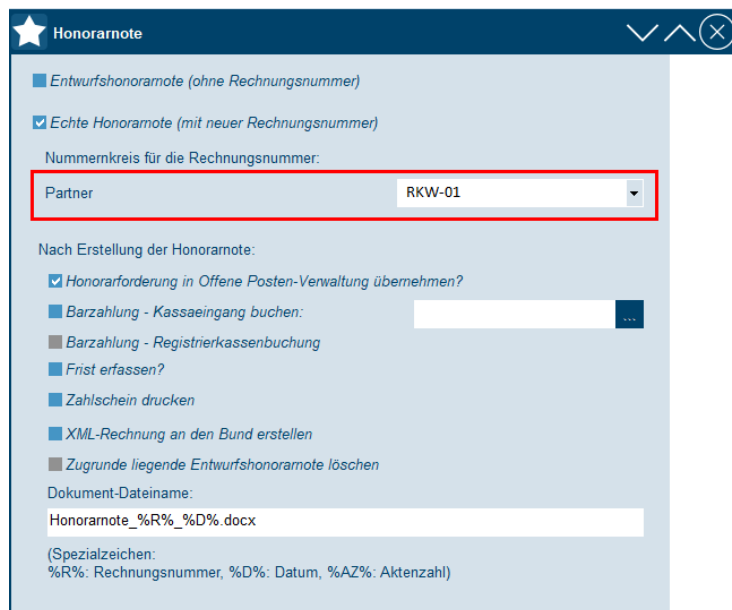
Honorarnote

Entwurfshonorarnote (ohne Rechnungsnummer)

Echte Honorarnote (mit neuer Rechnungsnummer)

Nummernkreis für die Rechnungsnummer:

Partner RKW-01

Nach Erstellung der Honorarnote:

Honorarforderung in Offene Posten-Verwaltung übernehmen?

Barzahlung - Kassaeingang buchen: ...

Barzahlung - Registrierkassenbuchung

Frist erfassen?

Zahlschein drucken

XML-Rechnung an den Bund erstellen

Zugrunde liegende Entwurfshonorarnote löschen

Dokument-Dateiname:

Honorarnote_%R%_%D%.docx

(Spezialzeichen:
%R%: Rechnungsnummer, %D%: Datum, %AZ%: Aktenzahl)